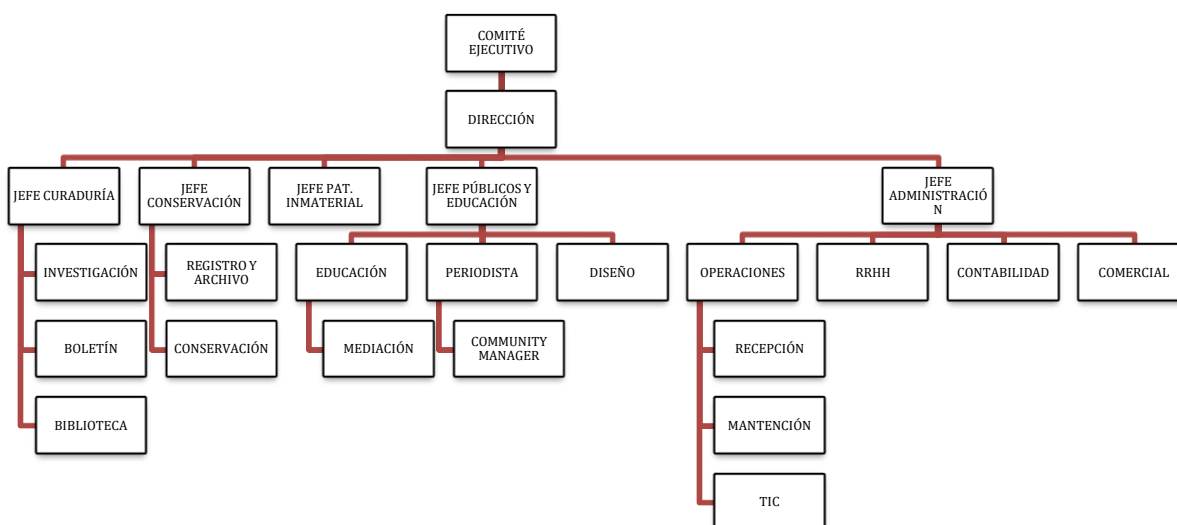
COMITÉ EJECUTIVO

DIRECCIÓN

JEFE CURADURÍA

INVESTIGACIÓN

BOLETÍN

BIBLIOTECA

JEFE CONSERVACIÓN

REGISTRO Y ARCHIVO

CONSERVACIÓN

JEFE PAT. INMATERIAL

JEFE PÚBLICOS Y EDUCACIÓN

EDUCACIÓN

MEDIACIÓN

PERIODISTA

COMMUNITY MANAGER

DISEÑO

JEFE ADMINISTRACIÓ N

OPERACIONES

RECEPCIÓN

MANTENCIÓN

TIC

RRHH

CONTABILIDAD

COMERCIAL